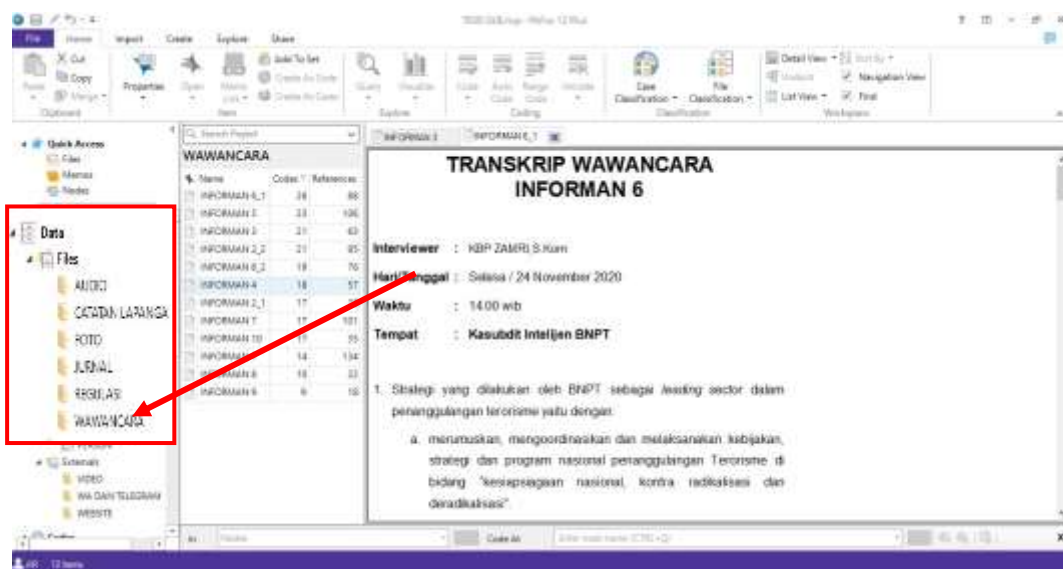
File Home Import Create Explore Share

Quick Access
Files
Memos
Nodes

Data
Files
AUDIO
CATATAN LAPANGA
FOTO
JURNAL
REGULASI
WAWANCARA

Externals
VIDEO
WA DAN TELEGRAM
WEBSITE

WAWANCARA

| Name | Codes | References |
|---|---|---|
| INFORMAN 6_1 | 24 | 86 |
| INFORMAN 5 | 23 | 106 |
| INFORMAN 3 | 21 | 63 |
| INFORMAN 2_2 | 21 | 85 |
| INFORMAN 6_2 | 19 | 76 |
| INFORMAN 4 | 18 | 57 |
| INFORMAN 2_1 | 17 | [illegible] |
| INFORMAN 7 | 17 | 101 |
| INFORMAN 10 | 17 | 55 |
| INFORMAN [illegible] | 14 | 134 |
| INFORMAN 8 | 10 | 33 |
| INFORMAN 9 | 6 | 16 |

INFORMAN 3 INFORMAN 6_1

TRANSKRIP WAWANCARA
INFORMAN 6

Interviewer : KBP ZAMRI S.Kom

Hari/Tanggal : Selasa / 24 November 2020

Waktu : 14.00 wib

Tempat : Kasubdit Intelijen BNPT

1. Strategi yang dilakukan oleh BNPT sebagai leading sector dalam penanggulangan terorisme yaitu dengan:

a. merumuskan, mengoordinasikan dan melaksanakan kebijakan, strategi dan program nasional penanggulangan Terorisme di bidang "kesiapsiagaan nasional, kontra radikalisasi dan deradikalisasi".

Code At

12 Items